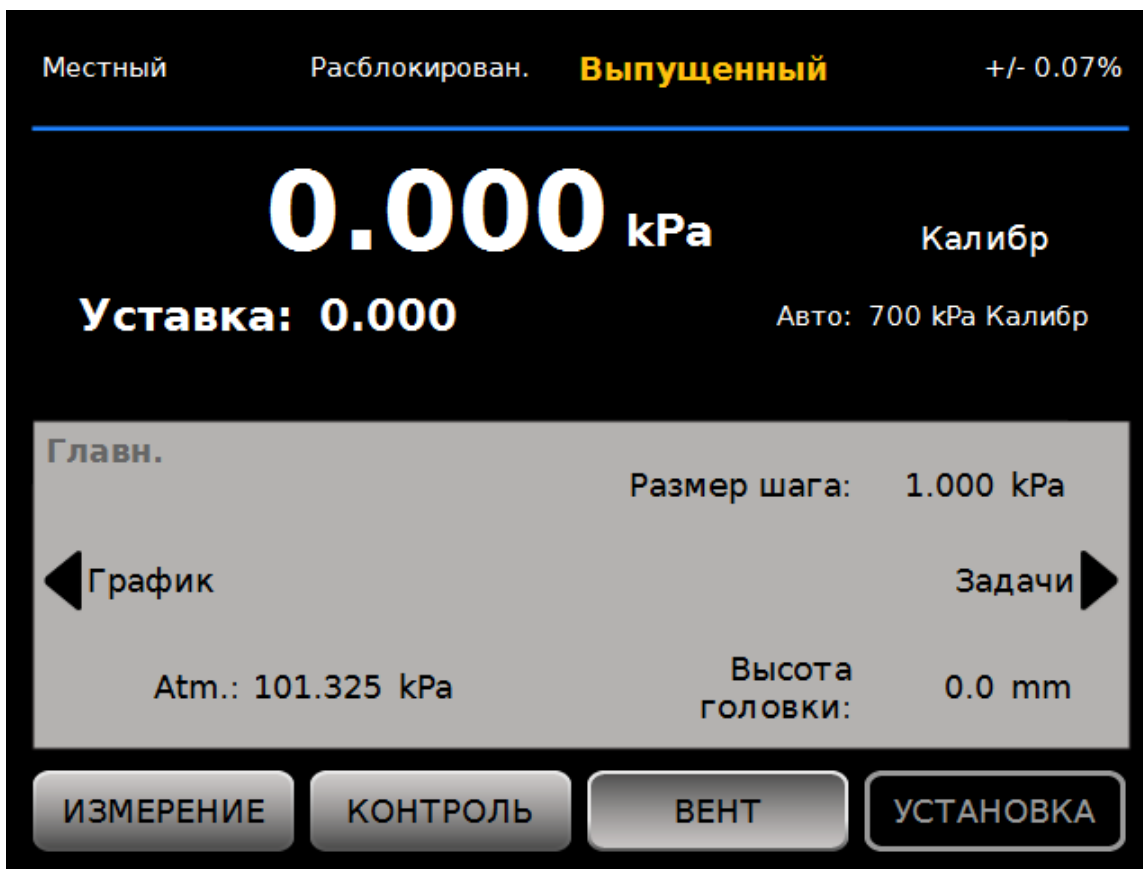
Местный Расблокирован. Выпущенный +/- 0.07%

0.000 kPa

Калибр

Уставка: 0.000

Авто: 700 kPa Калибр

Главн.

Размер шага: 1.000 kPa

График

Задачи

Atm.: 101.325 kPa

Высота головки: 0.0 mm

ИЗМЕРЕНИЕ КОНТРОЛЬ ВЕНТ УСТАНОВКА